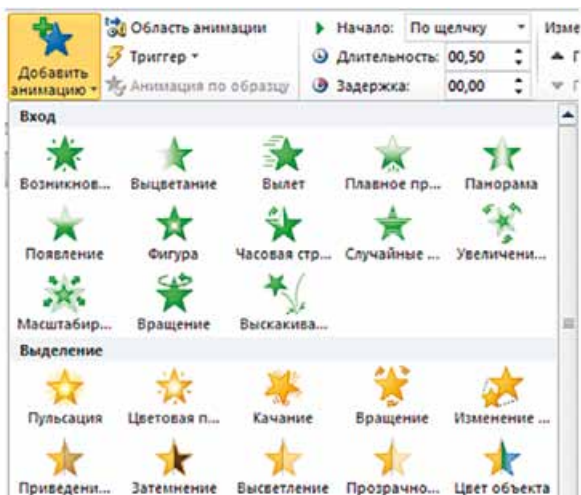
Добавить анимацию

Область анимации

Триггер

Анимация по образцу

Начало: По щелчку

Длительность: 00,50

Задержка: 00,00

Изме

Вход

Возникнов... Выцветание Вылет Плавное пр... Панорама

Появление Фигура Часовая стр... Случайные ... Увеличени...

Масштабир... Вращение Выскакива...

Выделение

Пульсация Цветовая п... Качание Вращение Изменение ...

Приведени... Затемнение Высветление Прозрачно... Цвет объекта